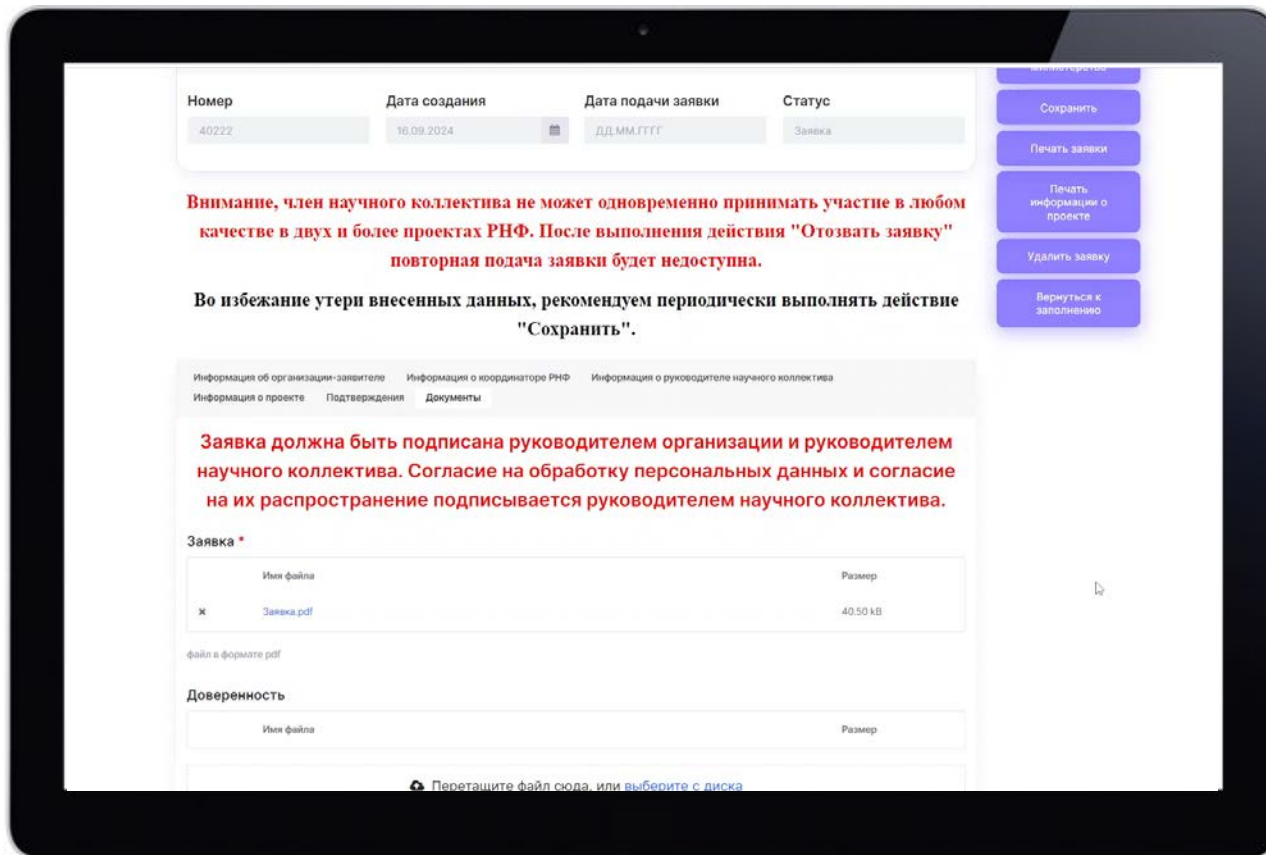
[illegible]

Сохранить

Печать заявки

Печать информации о проекте

Удалить заявку

Вернуться к заполнению

| Номер | Дата создания | Дата подачи заявки | Статус |
|---|---|---|---|
| 40222 | 16.09.2024 | ДД.ММ.ГГГГ | Заявка |

Внимание, член научного коллектива не может одновременно принимать участие в любом качестве в двух и более проектах РНФ. После выполнения действия "Отозвать заявку" повторная подача заявки будет недоступна.

Во избежание утери внесенных данных, рекомендуем периодически выполнять действие "Сохранить".

Информация об организации-заявителе | Информация о координаторе РНФ | Информация о руководителе научного коллектива | Информация о проекте | Подтверждения | Документы

Заявка должна быть подписана руководителем организации и руководителем научного коллектива. Согласие на обработку персональных данных и согласие на их распространение подписывается руководителем научного коллектива.

Заявка *

| | Имя файла | Размер |
|---|---|---|
| × | Заявка.pdf | 40.50 kB |

файл в формате pdf

Доверенность

| | Имя файла | Размер |
|---|---|---|

Перетащите файл сюда, или выберите с диска